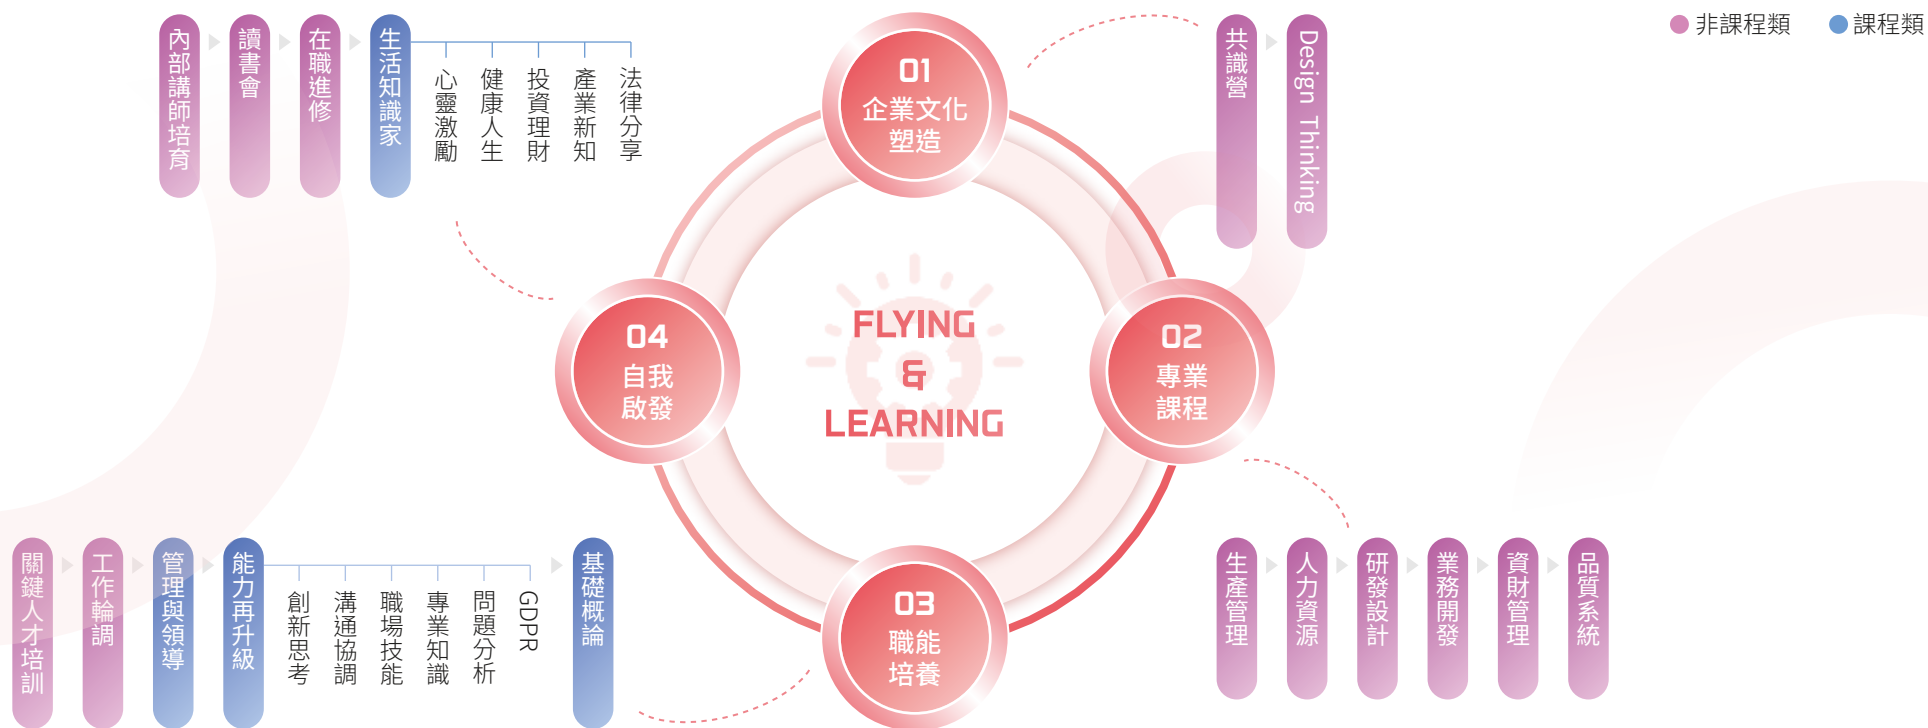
非課程類　課程類

內部講師培育
讀書會
在職進修
生活知識家
心靈激勵
健康人生
投資理財
產業新知
法律分享

01
企業文化塑造

共識營
Design Thinking

04
自我啟發

FLYING
&
LEARNING

02
專業課程

03
職能培養

關鍵人才培訓
工作輪調
管理與領導
能力再升級
創新思考
溝通協調
職場技能
專業知識
問題分析
GDPR
基礎概論

生產管理
人力資源
研發設計
業務開發
資財管理
品質系統